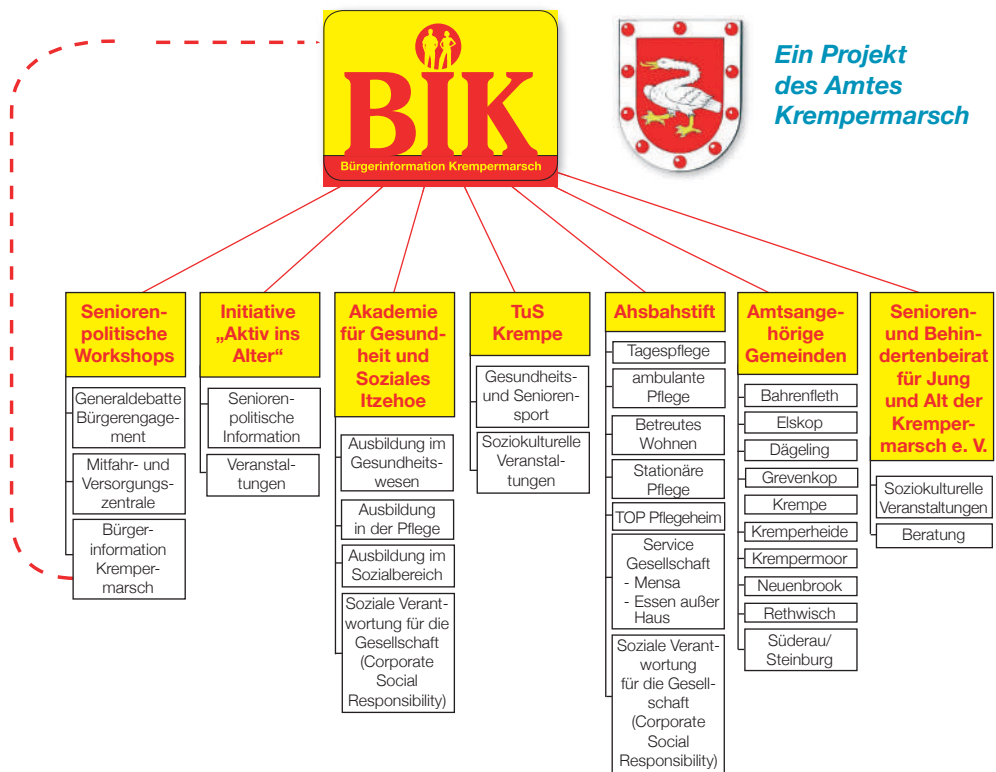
BIK
Bürgerinformation Krempermarsch

Ein Projekt des Amtes Krempermarsch

Seniorenpolitische Workshops
Generaldebatte Bürgerengagement
Mitfahr- und Versorgungszentrale
Bürgerinformation Krempermarsch

Initiative „Aktiv ins Alter“
Seniorenpolitische Information
Veranstaltungen

Akademie für Gesundheit und Soziales Itzehoe
Ausbildung im Gesundheitswesen
Ausbildung in der Pflege
Ausbildung im Sozialbereich
Soziale Verantwortung für die Gesellschaft (Corporate Social Responsibility)

TuS Krempe
Gesundheits- und Seniorensport
Soziokulturelle Veranstaltungen

Ahsbahstift
Tagespflege
ambulante Pflege
Betreutes Wohnen
Stationäre Pflege
TOP Pflegeheim
Service Gesellschaft
- Mensa
- Essen außer Haus
Soziale Verantwortung für die Gesellschaft (Corporate Social Responsibility)

Amtsangehörige Gemeinden
Bahrenfleth
Elskop
Dägeling
Grevenkop
Krempe
Kremperheide
Krempermoor
Neuenbrook
Rethwisch
Süderau/ Steinburg

Senioren- und Behindertenbeirat für Jung und Alt der Krempermarsch e. V.
Soziokulturelle Veranstaltungen
Beratung